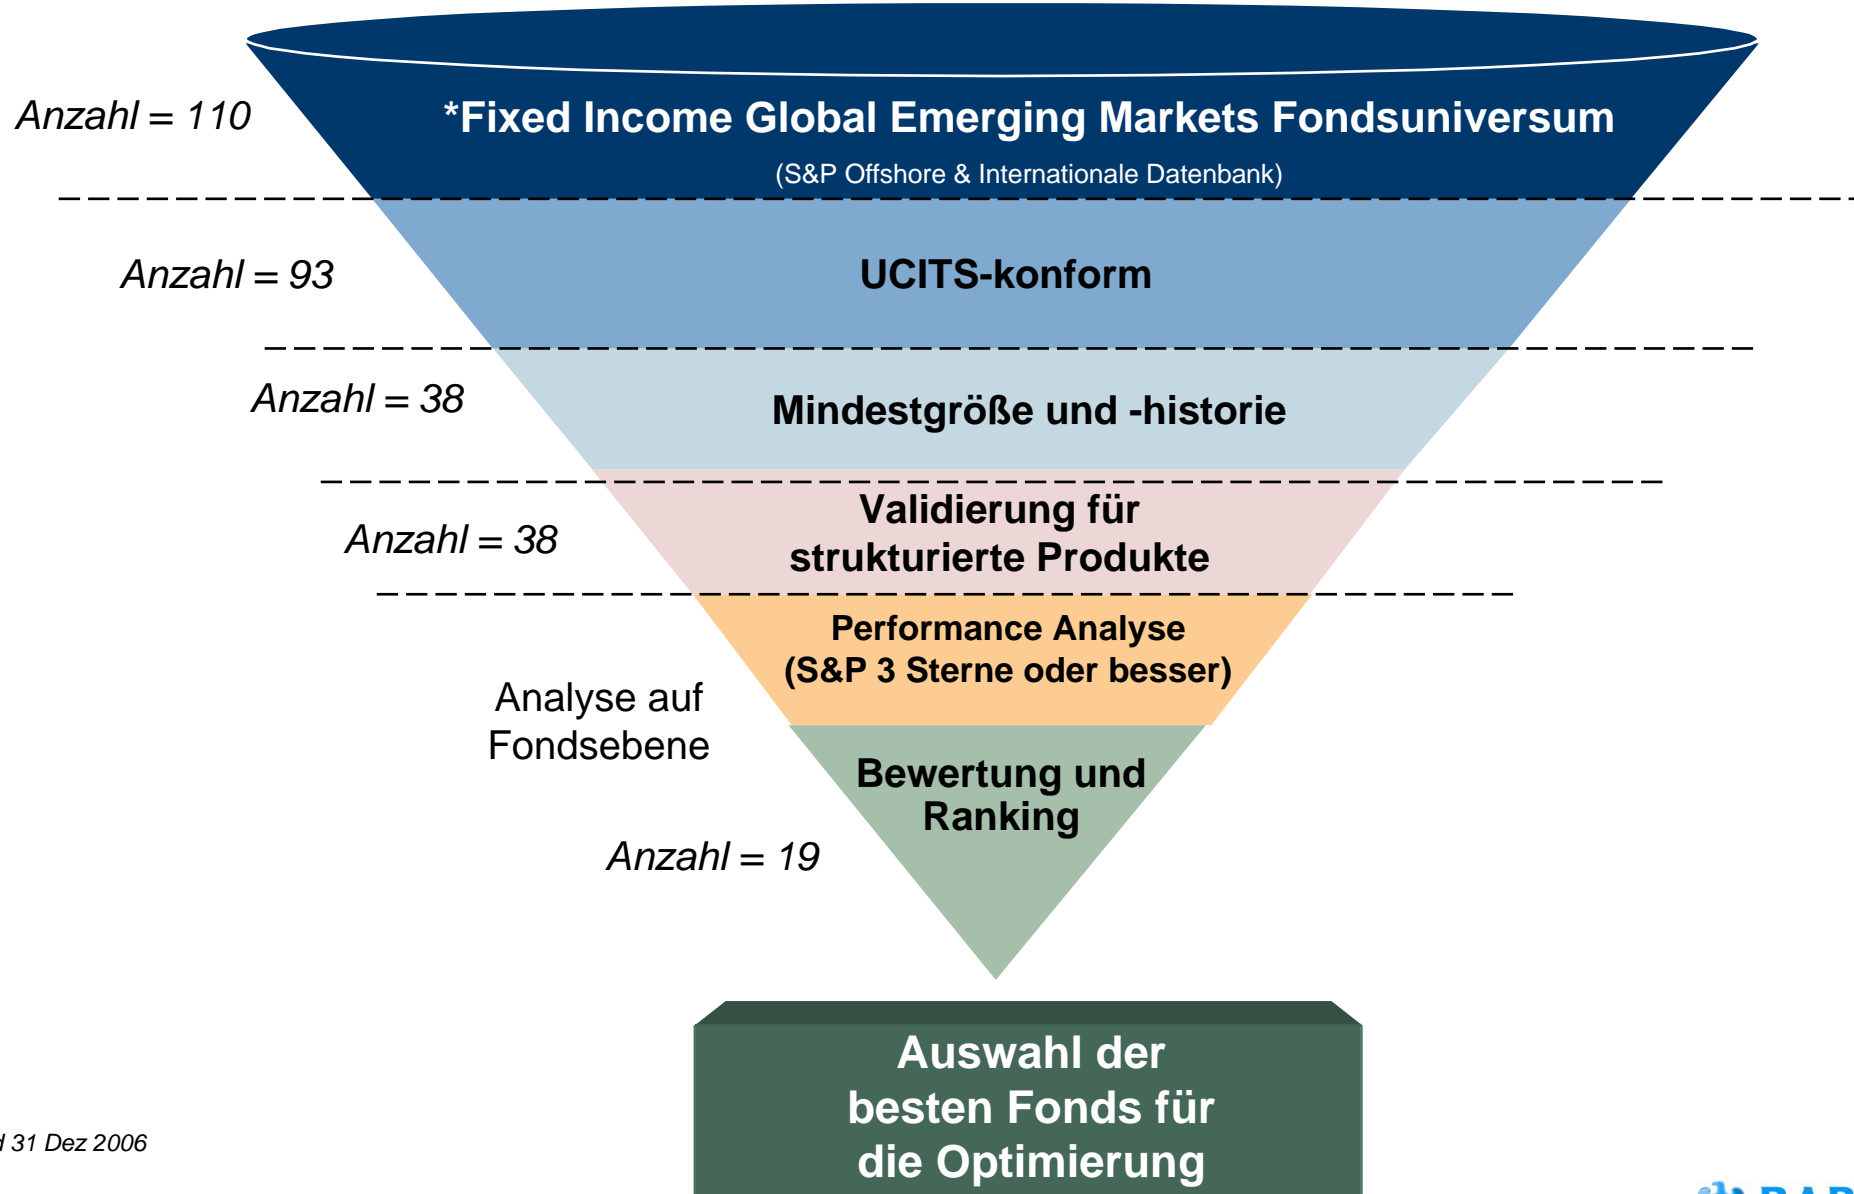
Anzahl = 110

*Fixed Income Global Emerging Markets Fondsuniversum

(S&P Offshore & Internationale Datenbank)

Anzahl = 93

UCITS-konform

Anzahl = 38

Mindestgröße und -historie

Anzahl = 38

Validierung für strukturierte Produkte

Performance Analyse (S&P 3 Sterne oder besser)

Analyse auf Fondsebene

Bewertung und Ranking

Anzahl = 19

Auswahl der besten Fonds für die Optimierung

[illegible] 31 Dez 2006

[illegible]